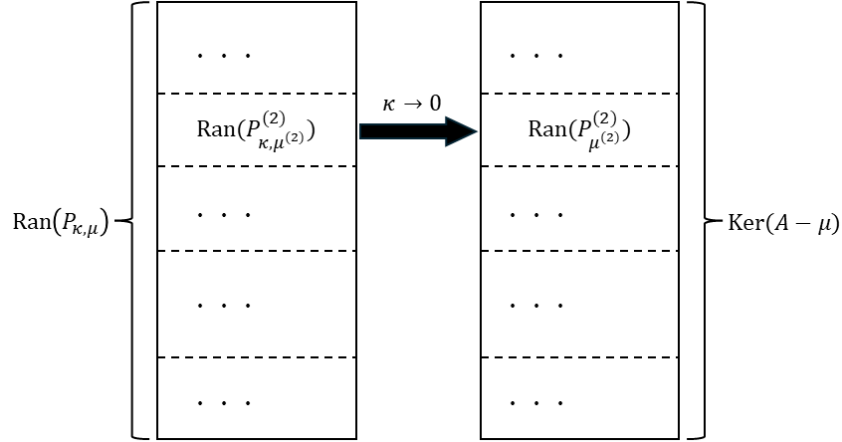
$\text{Ran}(P_{\kappa,\mu})$

$\cdots$

$\text{Ran}(P^{(2)}_{\kappa,\mu^{(2)}})$

$\cdots$

$\cdots$

$\cdots$

$\kappa \to 0$

$\cdots$

$\text{Ran}(P^{(2)}_{\mu^{(2)}})$

$\cdots$

$\cdots$

$\cdots$

$\text{Ker}(A-\mu)$